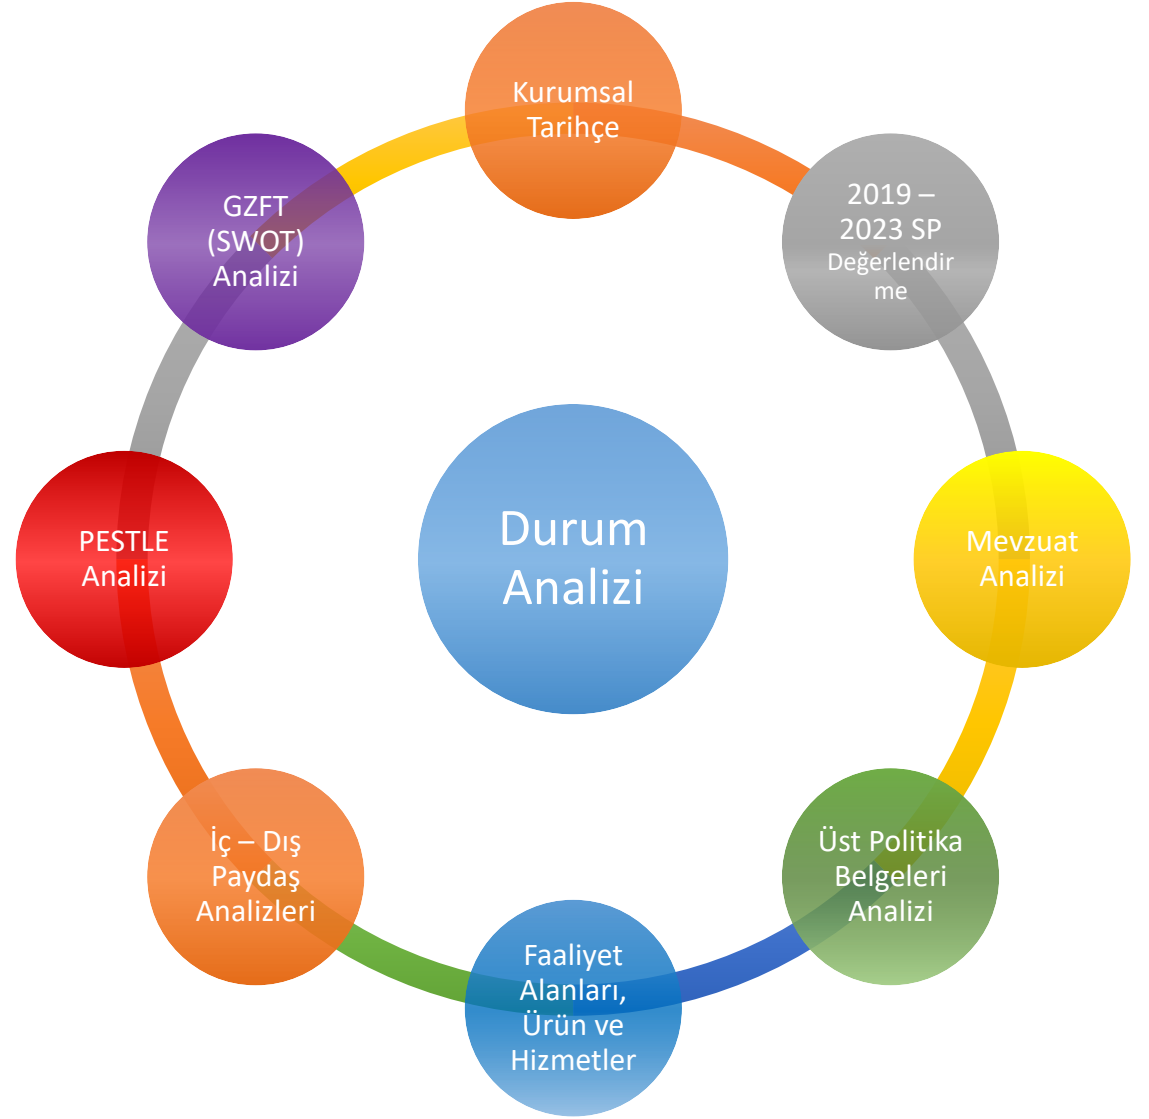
Kurumsal Tarihçe

2019 – 2023 SP Değerlendir me

Mevzuat Analizi

Üst Politika Belgeleri Analizi

Faaliyet Alanları, Ürün ve Hizmetler

İç – Dış Paydaş Analizleri

PESTLE Analizi

GZFT (SWOT) Analizi

Durum Analizi